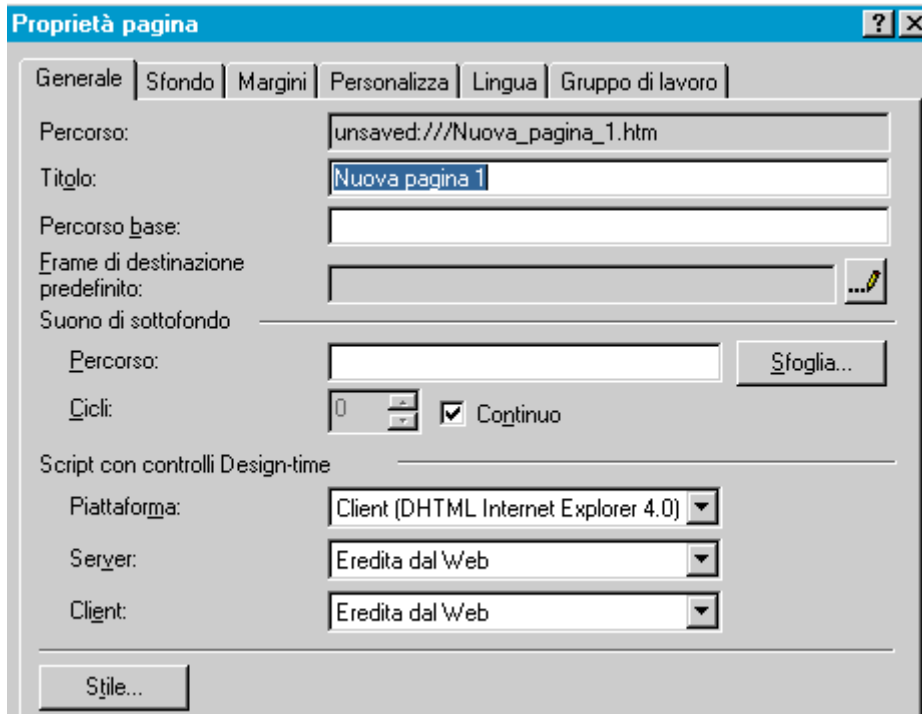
Proprietà pagina

?

Generale | Sfondo | Margini | Personalizza | Lingua | Gruppo di lavoro

Percorso: unsaved:///Nuova_pagina_1.htm

Titolo: Nuova pagina 1

Percorso base:

Frame di destinazione predefinito:

...

Suono di sottofondo

Percorso:

Sfoglia...

Cicli: 0

Continuo

Script con controlli Design-time

Piattaforma: Client (DHTML Internet Explorer 4.0)

Server: Eredita dal Web

Client: Eredita dal Web

Stile...